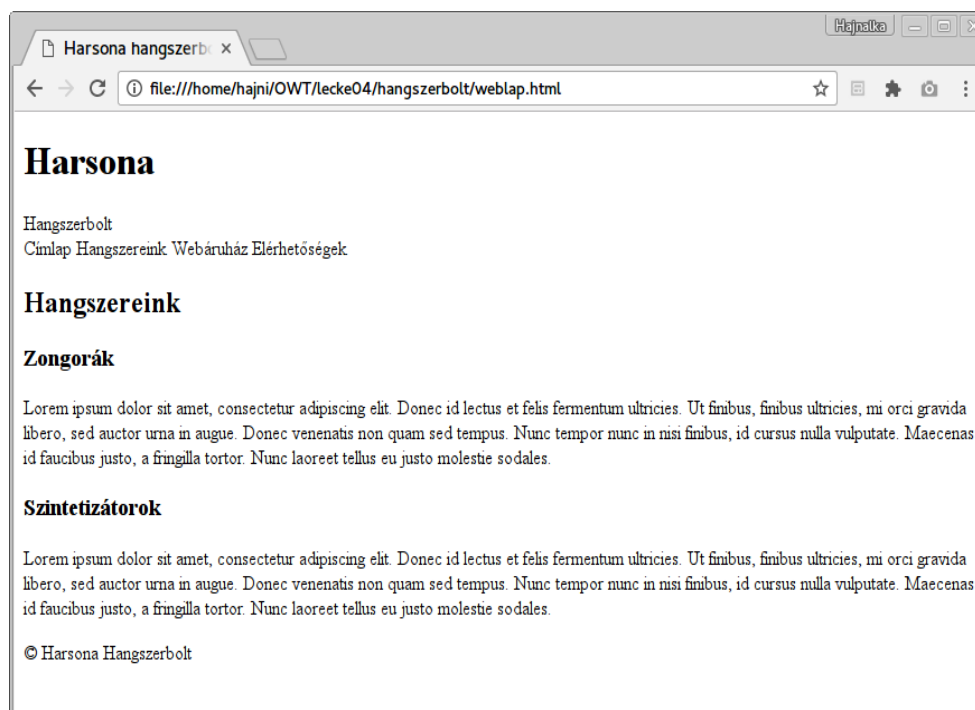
Hajnalka

Harsona hangszerb ×

file:///home/hajni/OWT/lecke04/hangszerbolt/weblap.html

# Harsona

Hangszerbolt
Címlap Hangszereink Webáruház Elérhetőségek

## Hangszereink

### Zongorák

Lorem ipsum dolor sit amet, consectetur adipiscing elit. Donec id lectus et felis fermentum ultricies. Ut finibus, finibus ultricies, mi orci gravida libero, sed auctor urna in augue. Donec venenatis non quam sed tempus. Nunc tempor nunc in nisi finibus, id cursus nulla vulputate. Maecenas id faucibus justo, a fringilla tortor. Nunc laoreet tellus eu justo molestie sodales.

### Szintetizátorok

Lorem ipsum dolor sit amet, consectetur adipiscing elit. Donec id lectus et felis fermentum ultricies. Ut finibus, finibus ultricies, mi orci gravida libero, sed auctor urna in augue. Donec venenatis non quam sed tempus. Nunc tempor nunc in nisi finibus, id cursus nulla vulputate. Maecenas id faucibus justo, a fringilla tortor. Nunc laoreet tellus eu justo molestie sodales.

© Harsona Hangszerbolt